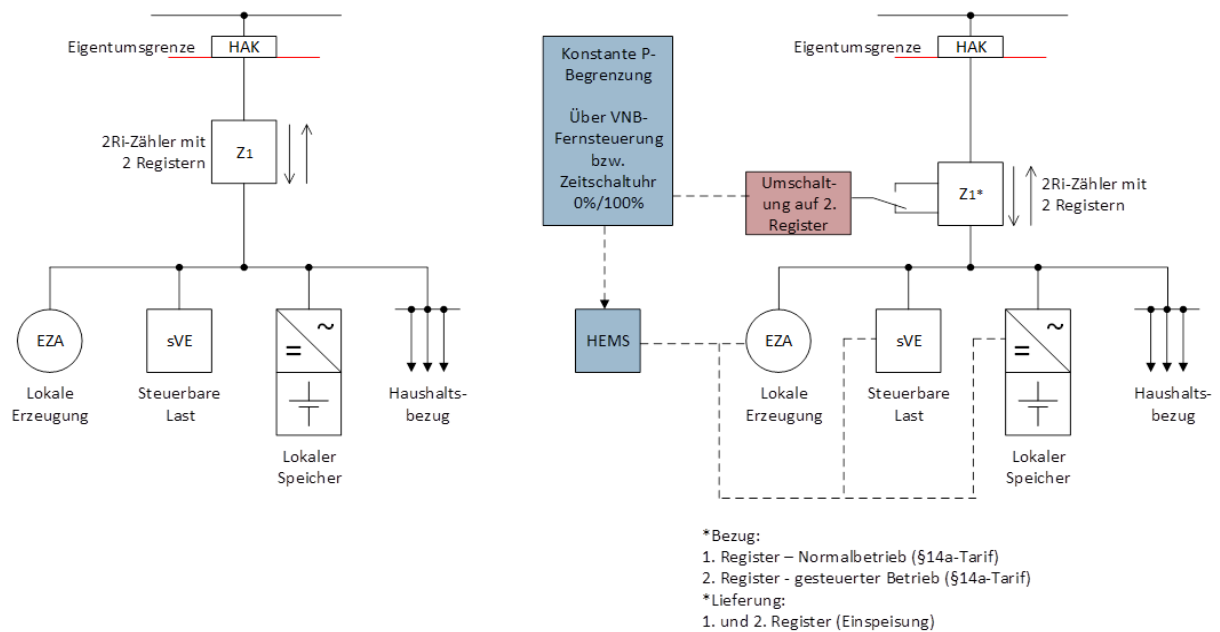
Eigentumsgrenze HAK

2Ri-Zähler mit 2 Registern

Z1

EZA

Lokale Erzeugung

sVE

Steuerbare Last

=
~

Lokaler Speicher

Haushaltsbezug

Konstante P-Begrenzung

Über VNB-Fernsteuerung bzw. Zeitschaltuhr 0%/100%

Umschaltung auf 2. Register

Eigentumsgrenze HAK

Z1*

2Ri-Zähler mit 2 Registern

HEMS

EZA

Lokale Erzeugung

sVE

Steuerbare Last

=
~

Lokaler Speicher

Haushaltsbezug

*Bezug:
1. Register – Normalbetrieb (§14a-Tarif)
2. Register - gesteuerter Betrieb (§14a-Tarif)
*Lieferung:
1. und 2. Register (Einspeisung)